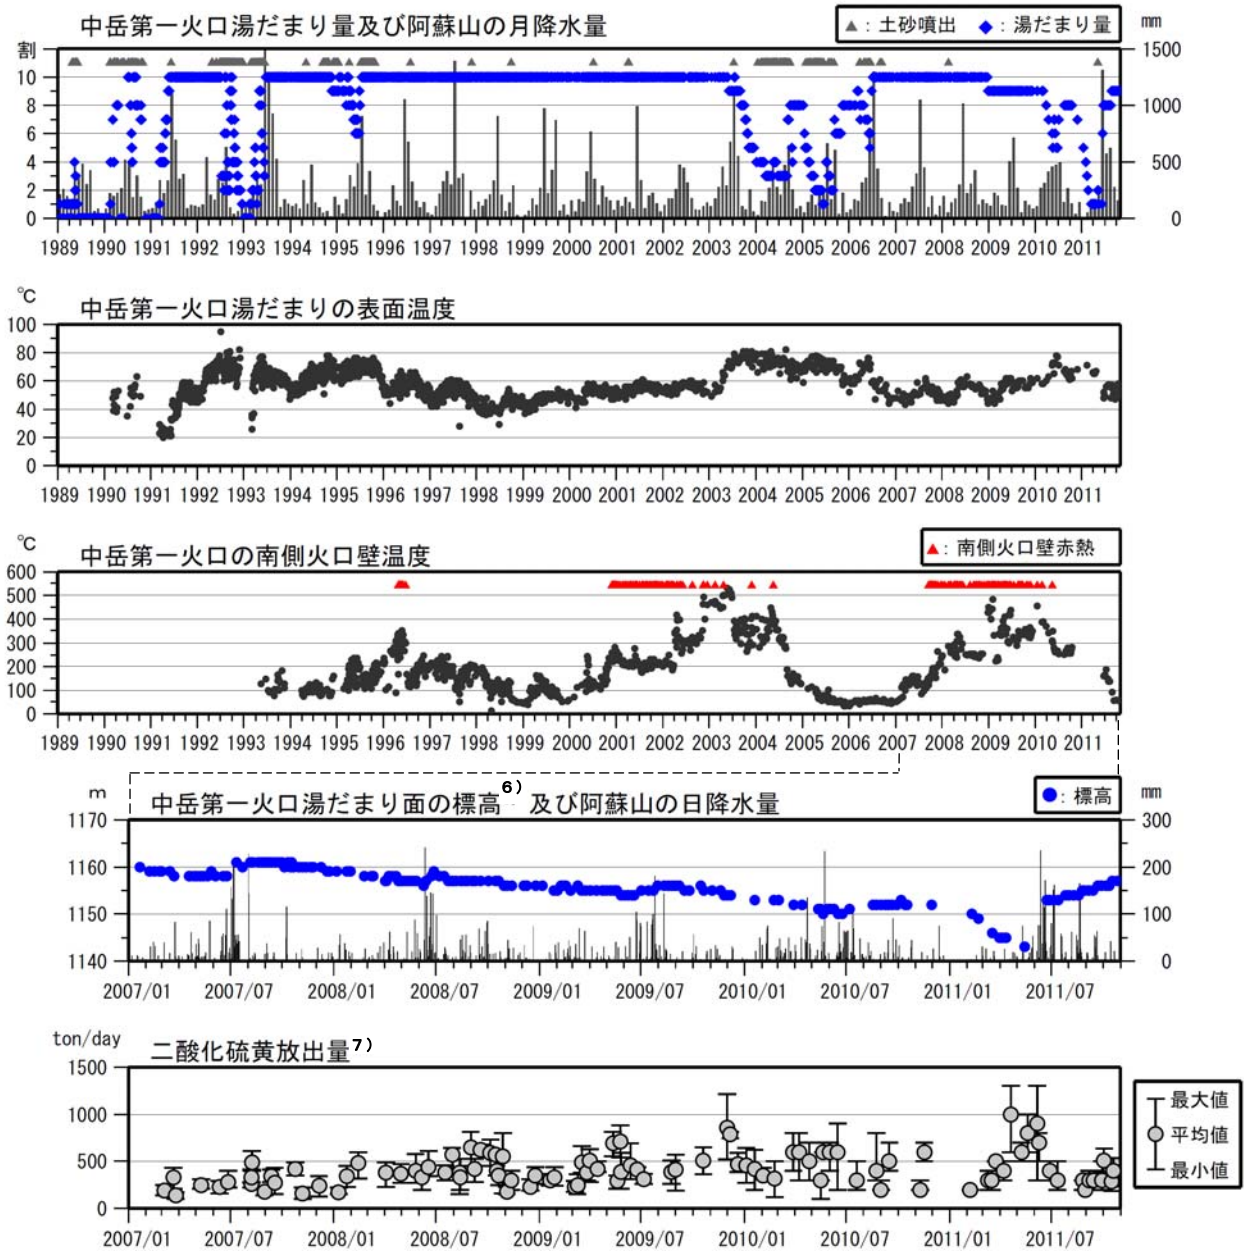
中岳第一火口湯だまり量及び阿蘇山の月降水量

▲：土砂噴出 ◆：湯だまり量

割

mm

10 8 6 4 2 0

1500 1000 500 0

1989 1990 1991 1992 1993 1994 1995 1996 1997 1998 1999 2000 2001 2002 2003 2004 2005 2006 2007 2008 2009 2010 2011

℃

中岳第一火口湯だまりの表面温度

100 80 60 40 20 0

1989 1990 1991 1992 1993 1994 1995 1996 1997 1998 1999 2000 2001 2002 2003 2004 2005 2006 2007 2008 2009 2010 2011

℃

中岳第一火口の南側火口壁温度

▲：南側火口壁赤熱

600 500 400 300 200 100 0

1989 1990 1991 1992 1993 1994 1995 1996 1997 1998 1999 2000 2001 2002 2003 2004 2005 2006 2007 2008 2009 2010 2011

m

中岳第一火口湯だまり面の標高$^{6)}$ 及び阿蘇山の日降水量

●：標高

mm

1170 1160 1150 1140

300 200 100 0

2007/01 2007/07 2008/01 2008/07 2009/01 2009/07 2010/01 2010/07 2011/01 2011/07

ton/day

二酸化硫黄放出量$^{7)}$

1500 1000 500 0

最大値
平均値
最小値

2007/01 2007/07 2008/01 2008/07 2009/01 2009/07 2010/01 2010/07 2011/01 2011/07